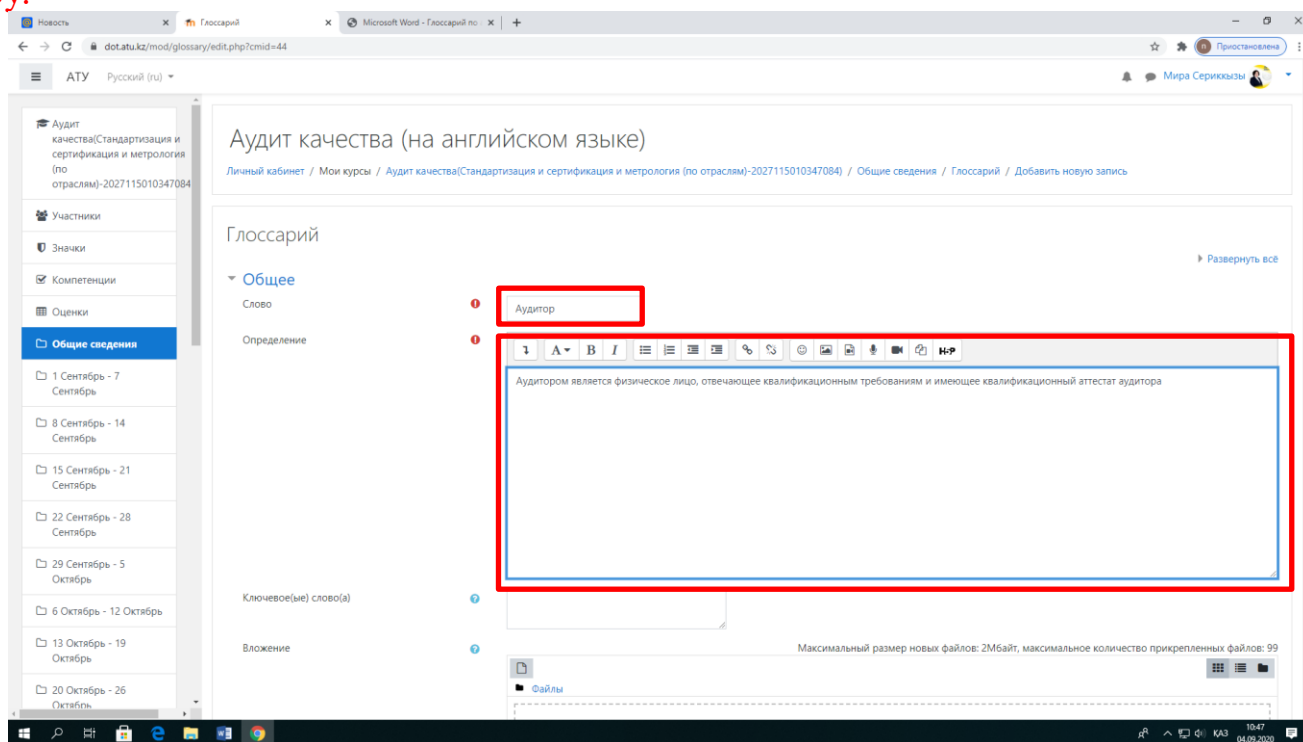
Новость
Глоссарий
Microsoft Word - Глоссарий по
dot.atu.kz/mod/glossary/edit.php?cmid=44
Приостановлена
АТУ Русский (ru)
Мира Сериккызы

Аудит качества(Стандартизация и сертификация и метрология (по отраслям)-2027115010347084
Участники
Значки
Компетенции
Оценки
Общие сведения
1 Сентябрь - 7 Сентябрь
8 Сентябрь - 14 Сентябрь
15 Сентябрь - 21 Сентябрь
22 Сентябрь - 28 Сентябрь
29 Сентябрь - 5 Октябрь
6 Октябрь - 12 Октябрь
13 Октябрь - 19 Октябрь
20 Октябрь - 26 Октябрь

Аудит качества (на английском языке)

Личный кабинет / Мои курсы / Аудит качества(Стандартизация и сертификация и метрология (по отраслям)-2027115010347084) / Общие сведения / Глоссарий / Добавить новую запись

Глоссарий

Развернуть всё

Общее

Слово
Аудитор

Определение
Аудитором является физическое лицо, отвечающее квалификационным требованиям и имеющее квалификационный аттестат аудитора

Ключевое(ые) слово(а)

Вложение
Максимальный размер новых файлов: 2Мбайт, максимальное количество прикрепленных файлов: 99
Файлы

КАЗ 10:47 04.09.2020